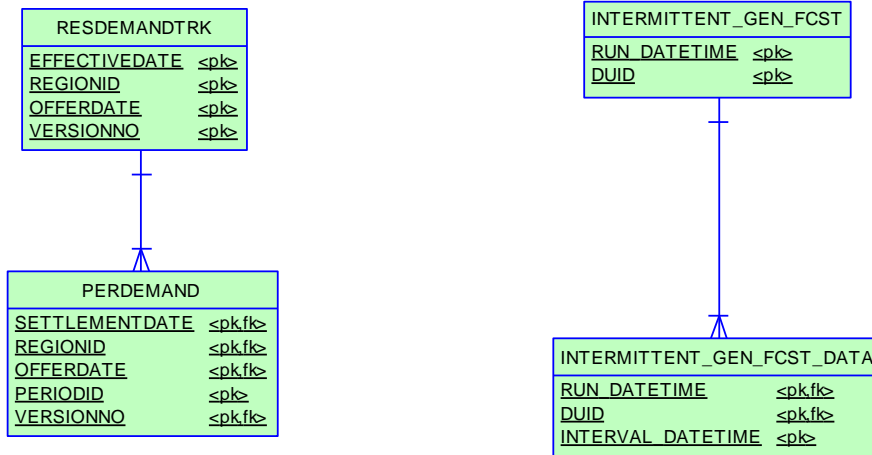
RESDEMANDTRK

| | |
|---|---|
| EFFECTIVEDATE | <pk> |
| REGIONID | <pk> |
| OFFERDATE | <pk> |
| VERSIONNO | <pk> |

PERDEMAND

| | |
|---|---|
| SETTLEMENTDATE | <pk,fk> |
| REGIONID | <pk,fk> |
| OFFERDATE | <pk,fk> |
| PERIODID | <pk> |
| VERSIONNO | <pk,fk> |

INTERMITTENT_GEN_FCST

| | |
|---|---|
| RUN_DATETIME | <pk> |
| DUID | <pk> |

INTERMITTENT_GEN_FCST_DATA

| | |
|---|---|
| RUN_DATETIME | <pk,fk> |
| DUID | <pk,fk> |
| INTERVAL_DATETIME | <pk> |